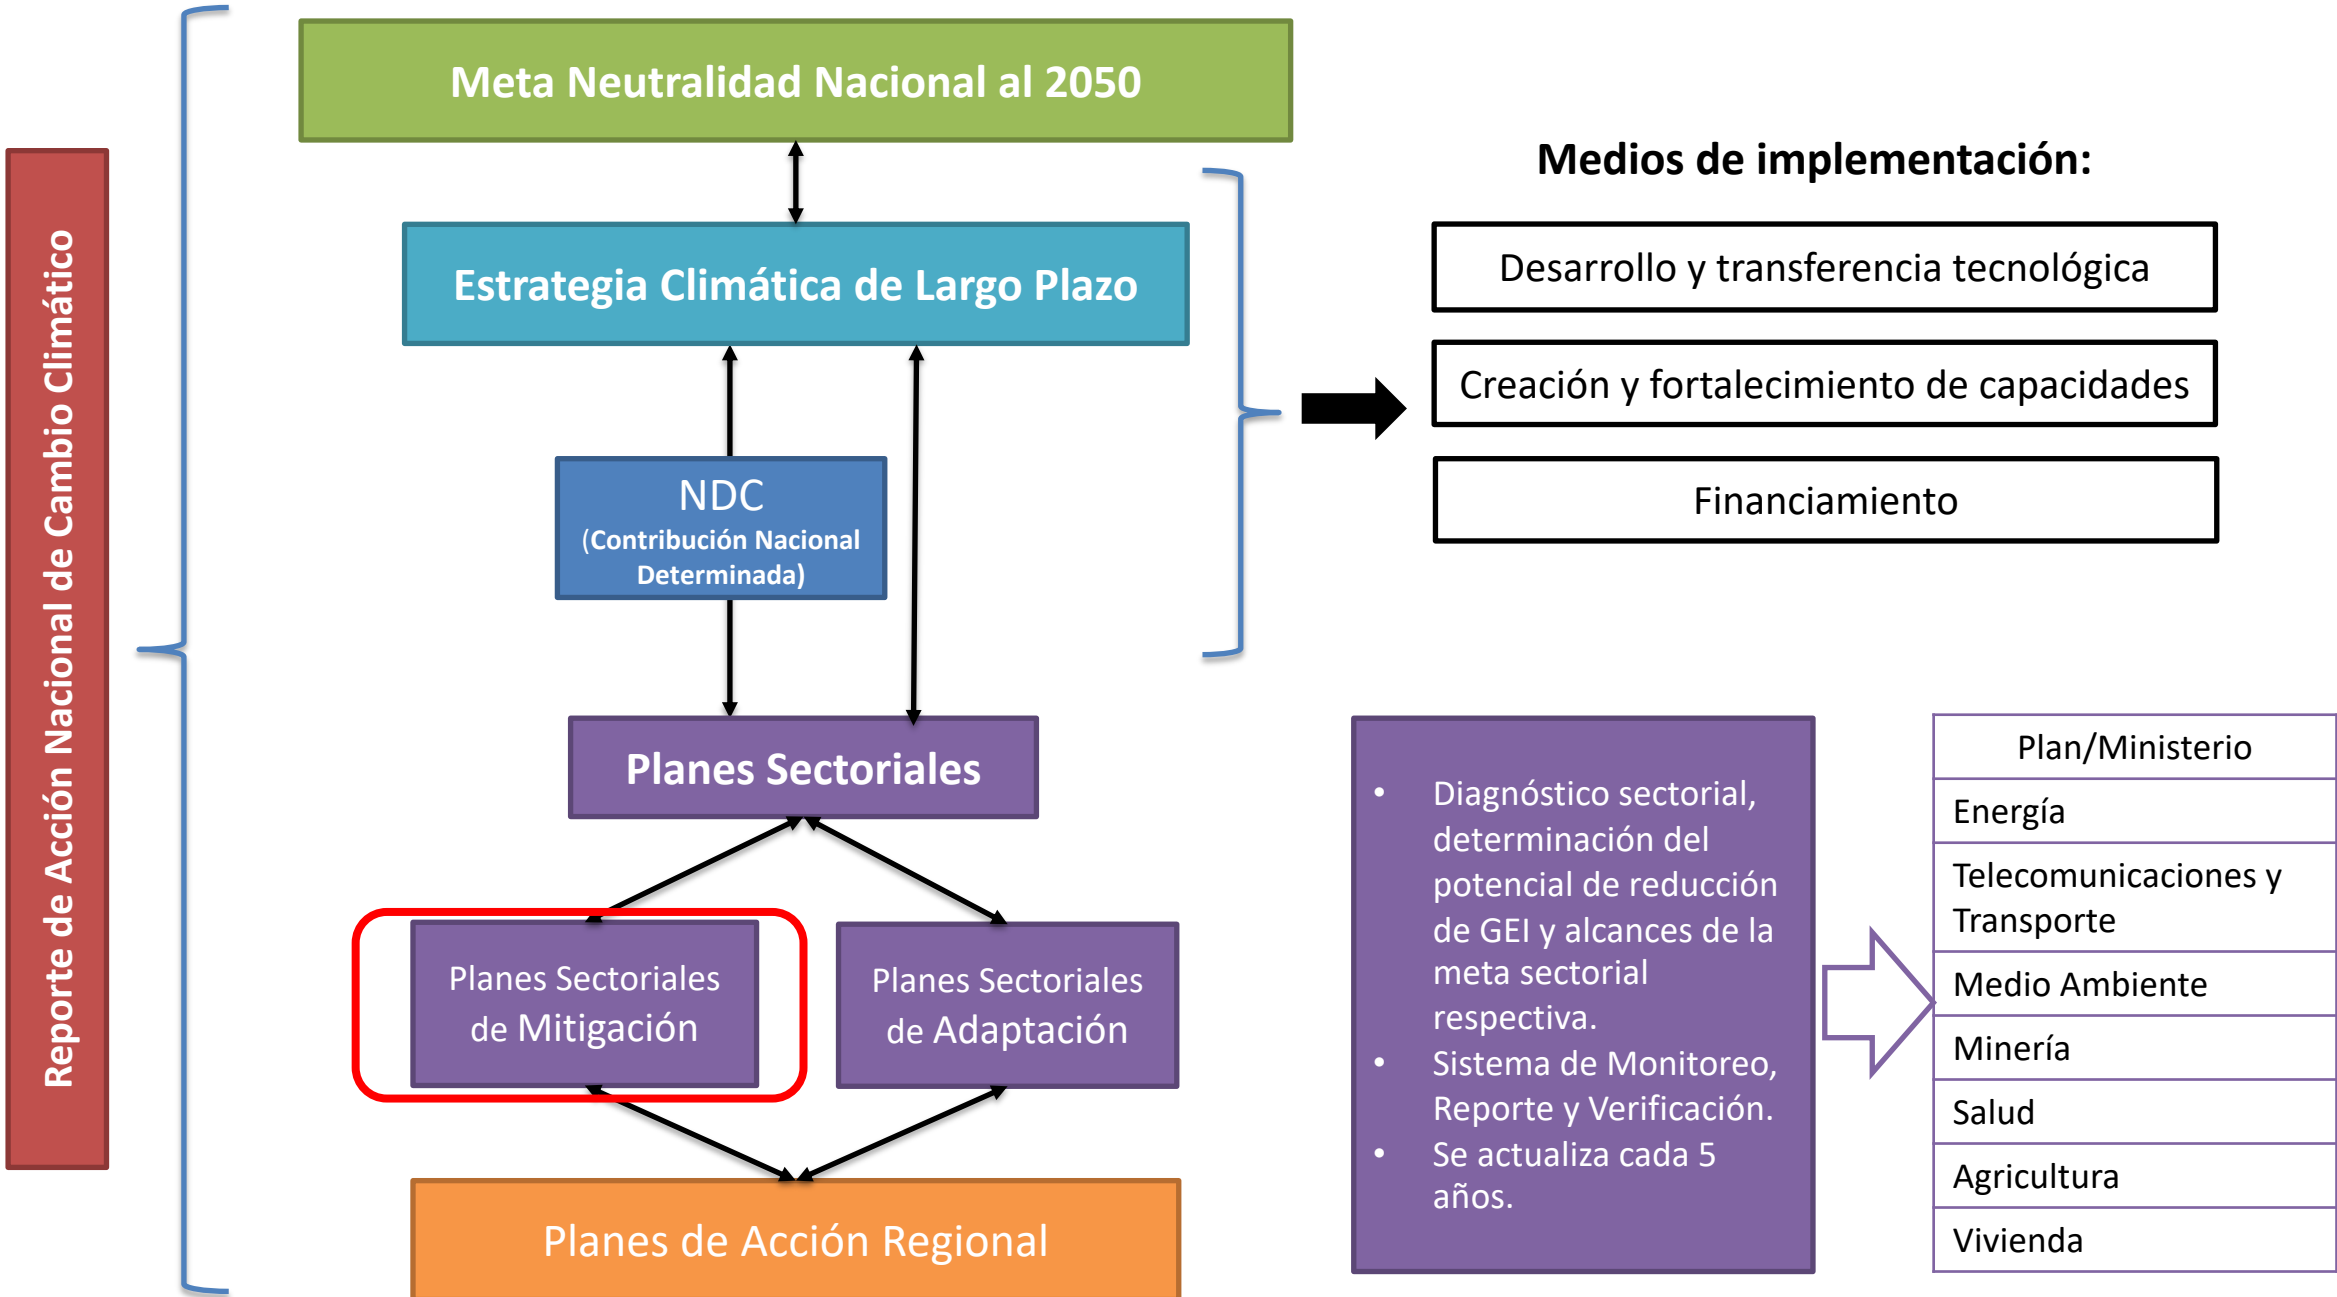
Reporte de Acción Nacional de Cambio Climático

Meta Neutralidad Nacional al 2050

Estrategia Climática de Largo Plazo

NDC
(Contribución Nacional Determinada)

Planes Sectoriales

Planes Sectoriales de Mitigación

Planes Sectoriales de Adaptación

Planes de Acción Regional

Medios de implementación:

Desarrollo y transferencia tecnológica

Creación y fortalecimiento de capacidades

Financiamiento

- Diagnóstico sectorial, determinación del potencial de reducción de GEI y alcances de la meta sectorial respectiva.
- Sistema de Monitoreo, Reporte y Verificación.
- Se actualiza cada 5 años.

| Plan/Ministerio |
|---|
| Energía |
| Telecomunicaciones y Transporte |
| Medio Ambiente |
| Minería |
| Salud |
| Agricultura |
| Vivienda |